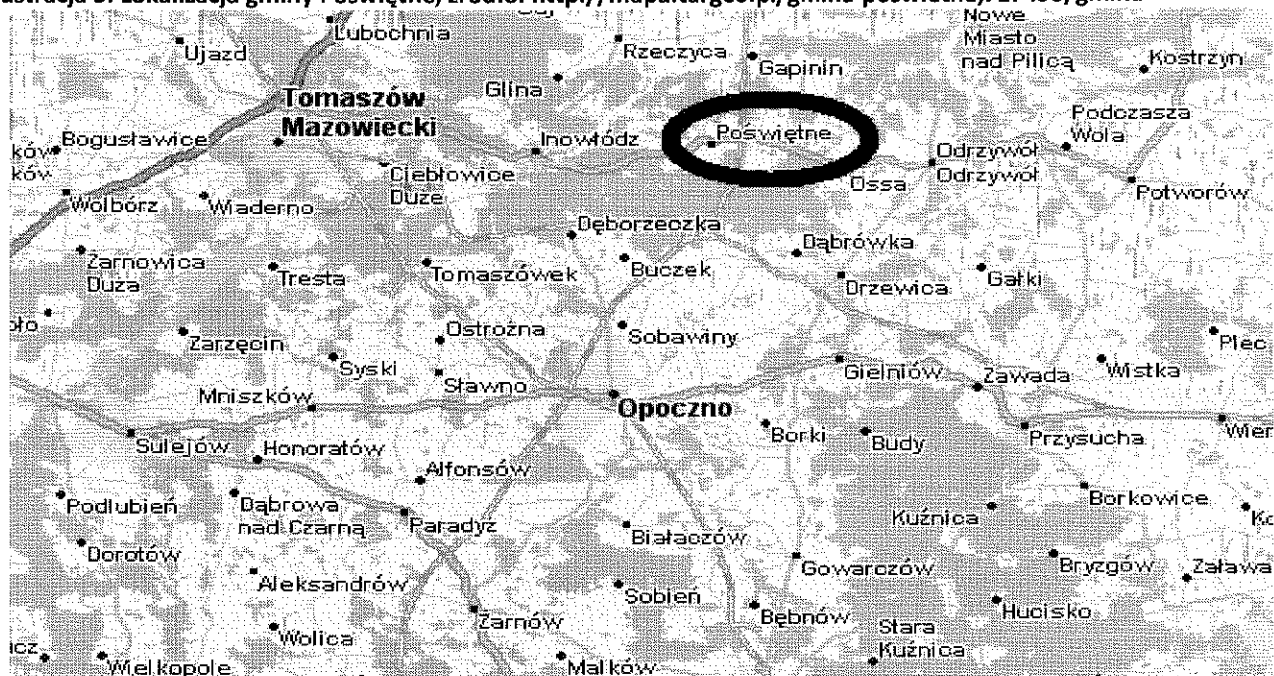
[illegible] 3. Lokalizacja gminy Poświętne, źródło: http://mapakraju.pl/gmina-poswietne/ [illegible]

Lubochnia
Ujazd
Rzeczyca
Gapinin
Nowe Miasto nad Pilicą
Kostrzyn
Glina
Tomaszów Mazowiecki
Bogusławice
ków
ków
Inowłódz
Poświętne
Podczasza Wola
Odrzywół
Odrzywół
Ciebłowice Duże
Ossa
Potworów
Wolbórz
Wiaderno
Dęborzeczka
Dąbrówka
Żarnowica Duża
Tresta
Tomaszówek
Buczek
Drzewica
Gałki
oło
Zarzęcin
Ostrożna
Sobawiny
Plec
Syski
Gielniów
Zawada
Wistka
Mniszków
Sławno
Opoczno
Sulejów
Honoratów
Borki
Budy
Przysucha
Wier
Alfonsów
Podlubień
Dąbrowa nad Czarną
Paradyż
Borkowice
Kuźnica
Ko
Dorotów
Białaczów
Gowarczów
Bryzgów
Zaława
Aleksandrów
Sobień
Żarnów
Bębnów
Hucisko
Wolica
Stara Kuźnica
icz
Wielkopole
Małków